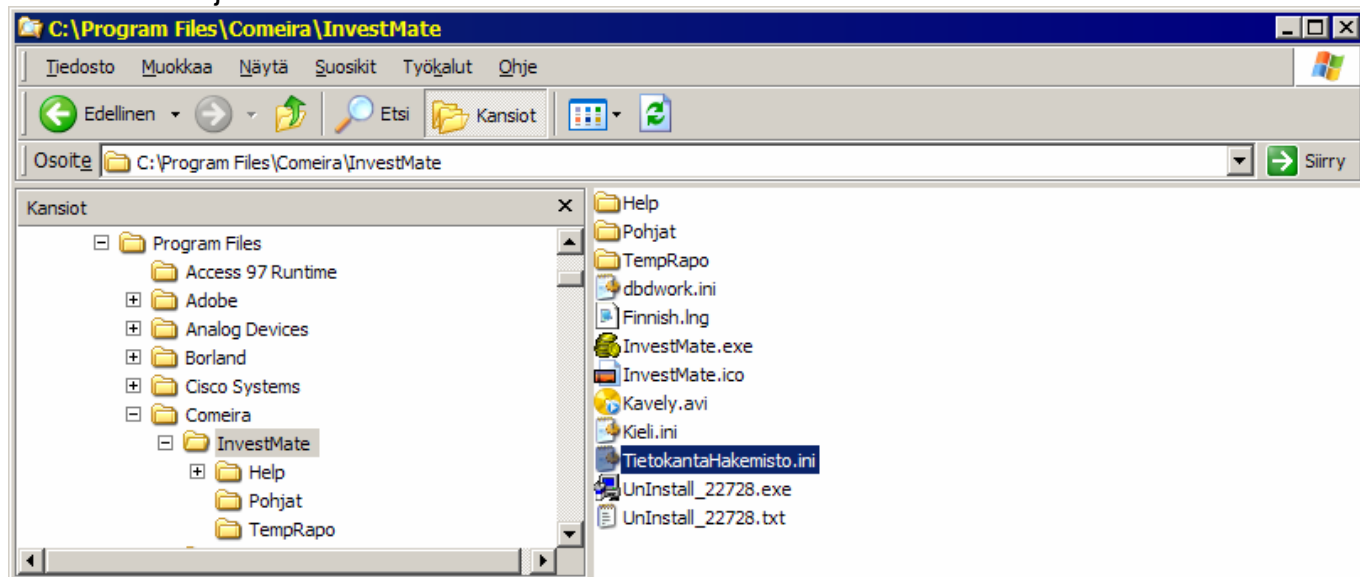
C:\Program Files\Comeira\InvestMate

Tiedosto Muokkaa Näytä Suosikit Työkalut Ohje

Edellinen Etsi Kansiot

Osoite C:\Program Files\Comeira\InvestMate Siirry

Kansiot

Program Files
Access 97 Runtime
Adobe
Analog Devices
Borland
Cisco Systems
Comeira
InvestMate
Help
Pohjat
TempRapo

Help
Pohjat
TempRapo
dbdwork.ini
Finnish.lng
InvestMate.exe
InvestMate.ico
Kavely.avi
Kieli.ini
TietokantaHakemisto.ini
UnInstall_22728.exe
UnInstall_22728.txt